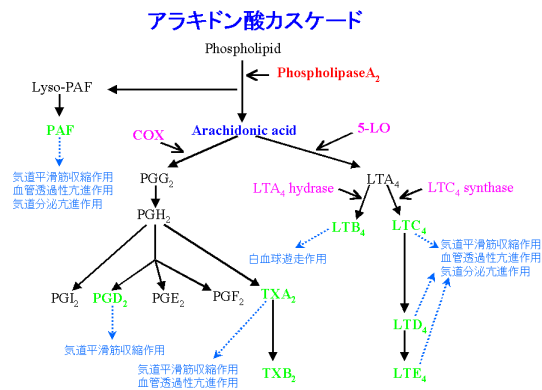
アラキドン酸カスケード

Phospholipid

PhospholipaseA$_2$

Lyso-PAF

PAF

気道平滑筋収縮作用
血管透過性亢進作用
気道分泌亢進作用

COX

Arachidonic acid

5-LO

PGG$_2$

LTA$_4$

LTA$_4$ hydrase

LTC$_4$ synthase

PGH$_2$

LTB$_4$

LTC$_4$

白血球遊走作用

気道平滑筋収縮作用
血管透過性亢進作用
気道分泌亢進作用

PGI$_2$

PGD$_2$

PGE$_2$

PGF$_2$

TXA$_2$

LTD$_4$

気道平滑筋収縮作用

気道平滑筋収縮作用
血管透過性亢進作用

TXB$_2$

LTE$_4$